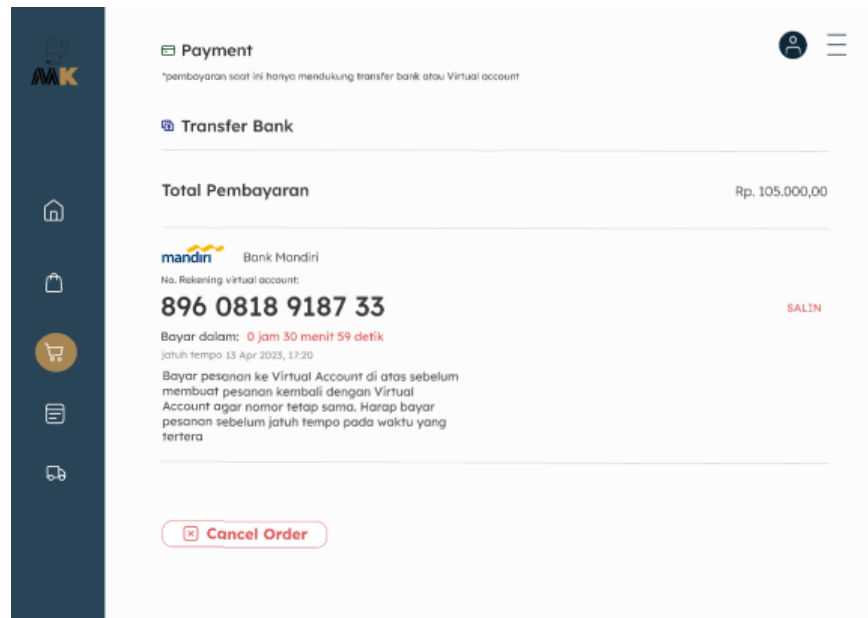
MK

Payment

*pembayaran saat ini hanya mendukung transfer bank atau Virtual account

Transfer Bank

Total Pembayaran

Rp. 105.000,00

mandiri

Bank Mandiri

No. Rekening virtual account:

896 0818 9187 33

SALIN

Bayar dalam: 0 jam 30 menit 59 detik

jatuh tempo 13 Apr 2023, 17:20

Bayar pesanan ke Virtual Account di atas sebelum membuat pesanan kembali dengan Virtual Account agar nomor tetap sama. Harap bayar pesanan sebelum jatuh tempo pada waktu yang tertera

Cancel Order